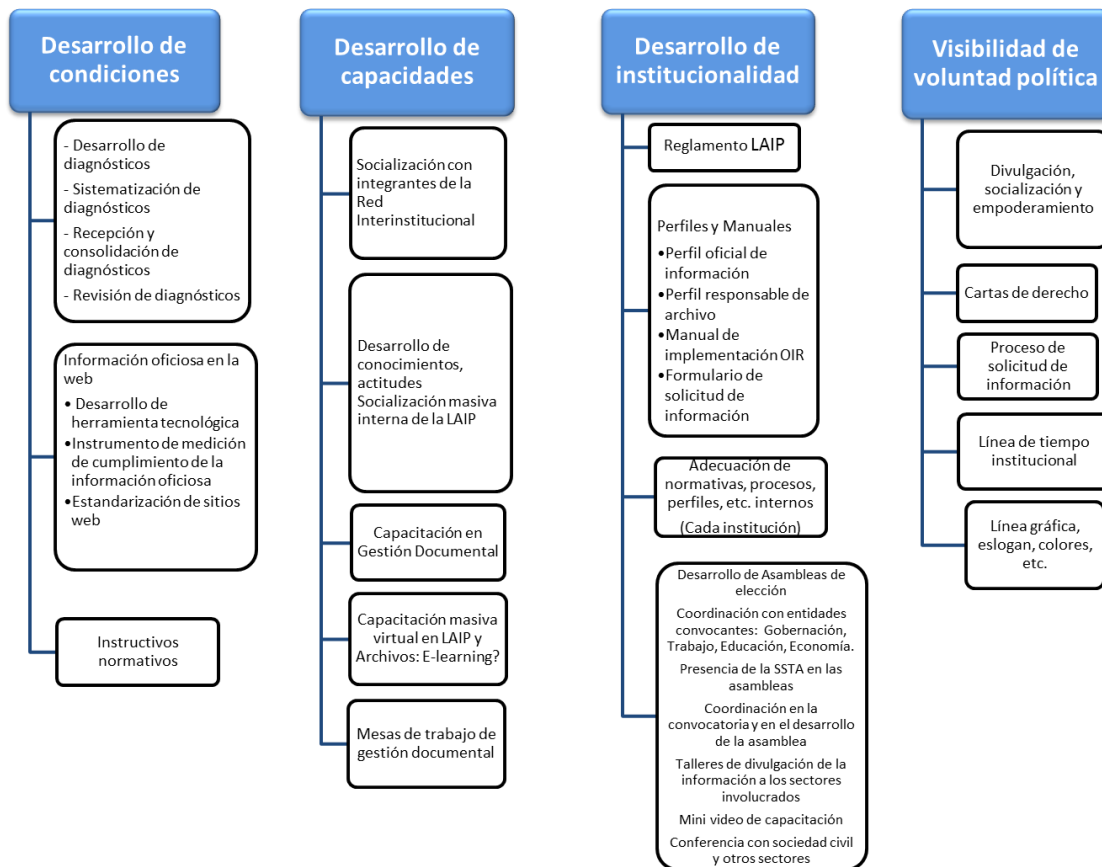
Desarrollo de condiciones

- Desarrollo de diagnósticos
- Sistematización de diagnósticos
- Recepción y consolidación de diagnósticos
- Revisión de diagnósticos

Información oficiosa en la web
• Desarrollo de herramienta tecnológica
• Instrumento de medición de cumplimiento de la información oficiosa
• Estandarización de sitios web

Instructivos normativos

Desarrollo de capacidades

Socialización con integrantes de la Red Interinstitucional

Desarrollo de conocimientos, actitudes Socialización masiva interna de la LAIP

Capacitación en Gestión Documental

Capacitación masiva virtual en LAIP y Archivos: E-learning?

Mesas de trabajo de gestión documental

Desarrollo de institucionalidad

Reglamento LAIP

Perfiles y Manuales
• Perfil oficial de información
• Perfil responsable de archivo
• Manual de implementación OIR
• Formulario de solicitud de información

Adecuación de normativas, procesos, perfiles, etc. internos (Cada institución)

Desarrollo de Asambleas de elección
Coordinación con entidades convocantes: Gobernación, Trabajo, Educación, Economía.
Presencia de la SSTA en las asambleas
Coordinación en la convocatoria y en el desarrollo de la asamblea
Talleres de divulgación de la información a los sectores involucrados
Mini video de capacitación
Conferencia con sociedad civil y otros sectores

Visibilidad de voluntad política

Divulgación, socialización y empoderamiento

Cartas de derecho

Proceso de solicitud de información

Línea de tiempo institucional

Línea gráfica, eslogan, colores, etc.